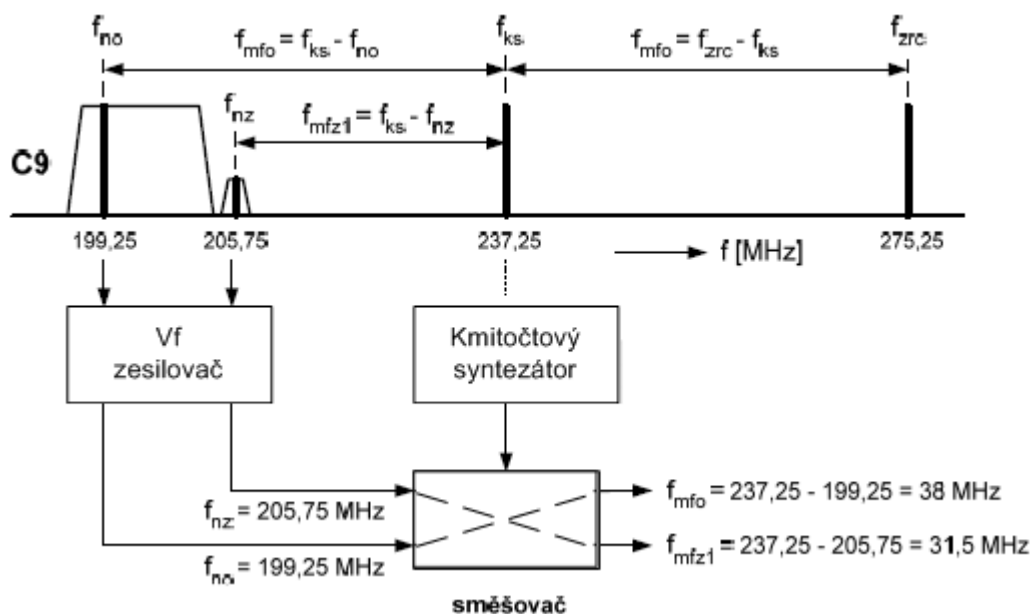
$f_{no}$

$f_{mfo} = f_{ks} - f_{no}$

$f_{ks}$

$f_{mfo} = f_{zrc} - f_{ks}$

$f_{zrc}$

$f_{nz}$

$f_{mfz1} = f_{ks} - f_{nz}$

Č9

199,25

205,75

237,25

f [MHz]

275,25

Vf zesilovač

Kmitočtový syntezátor

$f_{nz}$ = 205,75 MHz

$f_{no}$ = 199,25 MHz

$f_{mfo}$ = 237,25 - 199,25 = 38 MHz

$f_{mfz1}$ = 237,25 - 205,75 = 31,5 MHz

směšovač